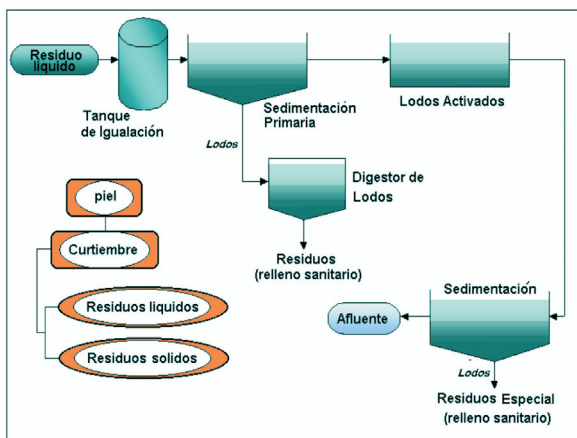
Residuo liquido

Tanque de Igualación

Sedimentación Primaria

Lodos Activados

Lodos

Digestor de Lodos

Residuos (relleno sanitario)

piel

Curtiembre

Residuos liquidos

Residuos solidos

Sedimentación

Afluente

Lodos

Residuos Especial (relleno sanitario)